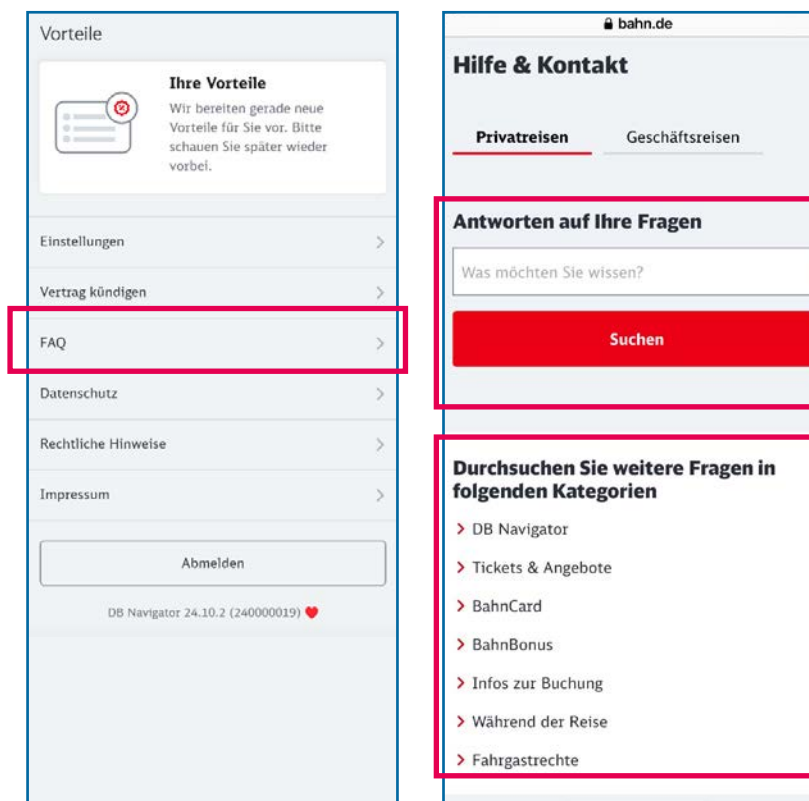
Vorteile

Ihre Vorteile

Wir bereiten gerade neue Vorteile für Sie vor. Bitte schauen Sie später wieder vorbei.

Einstellungen

Vertrag kündigen

FAQ

Datenschutz

Rechtliche Hinweise

Impressum

Abmelden

DB Navigator 24.10.2 (240000019)

bahn.de

Hilfe & Kontakt

Privatreisen

Geschäftsreisen

Antworten auf Ihre Fragen

Was möchten Sie wissen?

Suchen

Durchsuchen Sie weitere Fragen in folgenden Kategorien

DB Navigator

Tickets & Angebote

BahnCard

BahnBonus

Infos zur Buchung

Während der Reise

Fahrgastrechte